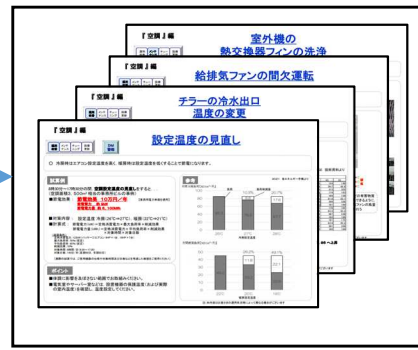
『空調』編

室外機の熱交換器フィンの洗浄

『空調』編

給排気ファンの間欠運転

『空調』編

チラーの冷水出口温度の変更

『空調』編

設定温度の見直し

○ 冷房時はエアコン設定温度を高く、暖房時は設定温度を低くすることで節電になります。

試算例

節電効果 10万円/年

ポイント

参考

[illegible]